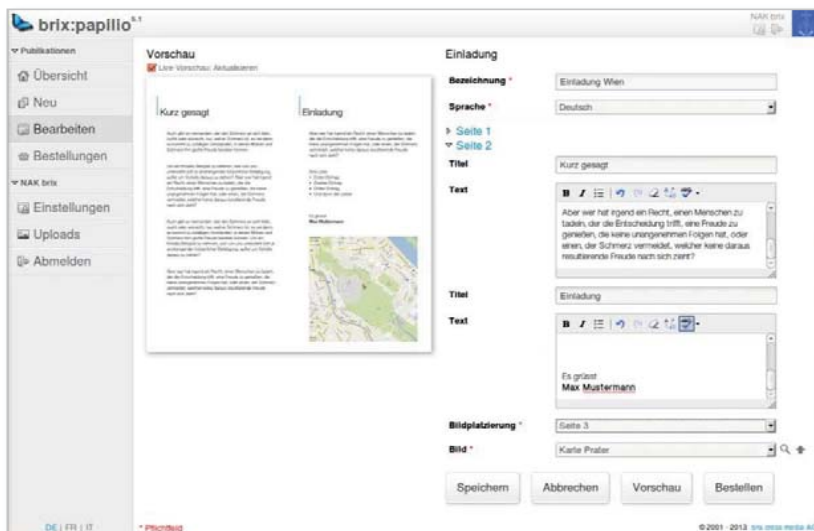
brix:papilio

NAK brix

Publikationen
Übersicht
Neu
Bearbeiten
Bestellungen
NAK brix
Einstellungen
Uploads
Abmelden

Vorschau
Live Vorschau: Aktualisieren

Kurz gesagt

Einladung

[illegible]

Einladung
Bezeichnung *
Einladung Wien
Sprache *
Deutsch
Seite 1
Seite 2
Titel
Kurz gesagt
Text
Aber wer hat irgend ein Recht, einen Menschen zu tadeln, der die Entscheidung trifft, eine Freude zu genießen, die keine unangenehmen Folgen hat, oder einen, der Schmerz vermeidet, welcher keine daraus resultierende Freude nach sich zieht?
Titel
Einladung
Text
Es grüsst
Max Mustermann
Bildplatzierung *
Seite 3
Bild *
Karte Prater

Speichern
Abbrechen
Vorschau
Bestellen

DE | FR | IT
* Pflichtfeld
©2001 - 2013 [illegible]